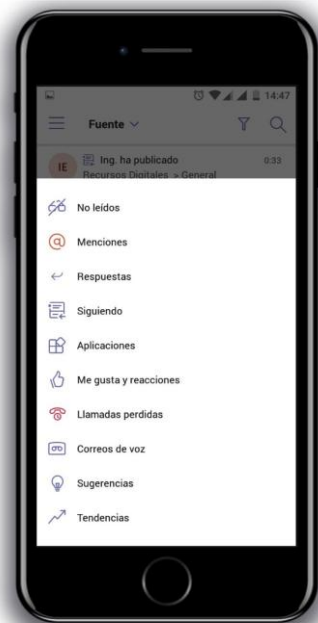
14:47

Fuente

IE Ing. ha publicado 0:33
Recursos Digitales > General

No leídos
Menciones
Respuestas
Siguiendo
Aplicaciones
Me gusta y reacciones
Llamadas perdidas
Correos de voz
Sugerencias
Tendencias